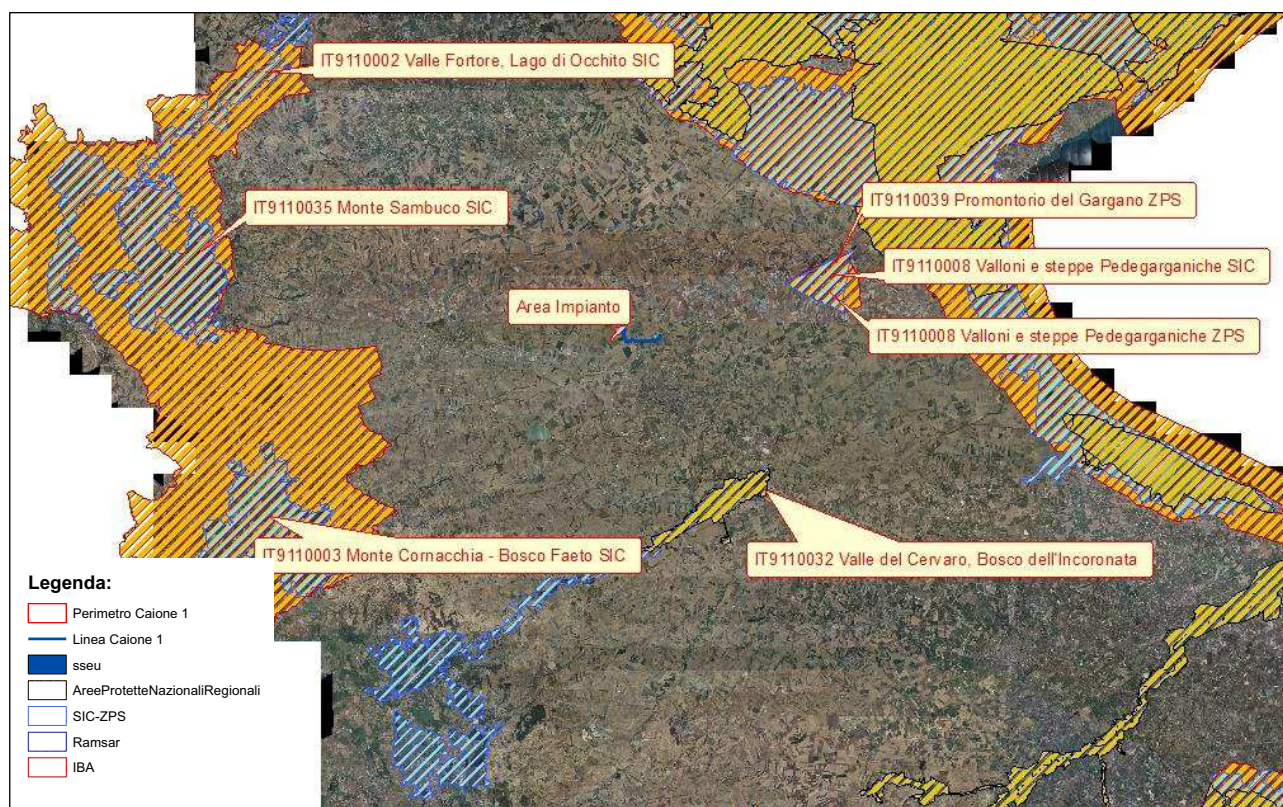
IT9110002 Valle Fortore, Lago di Occhito SIC

IT9110035 Monte Sambuco SIC

IT9110039 Promontorio del Gargano ZPS

IT9110008 Valloni e steppe Pedegarganiche SIC

Area Impianto

IT9110008 Valloni e steppe Pedegarganiche ZPS

IT9110003 Monte Cornacchia - Bosco Faeto SIC

IT9110032 Valle del Cervaro, Bosco dell'Incoronata

Legenda:
Perimetro Caione 1
Linea Caione 1
sseu
AreeProtetteNazionaliRegionali
SIC-ZPS
Ramsar
IBA